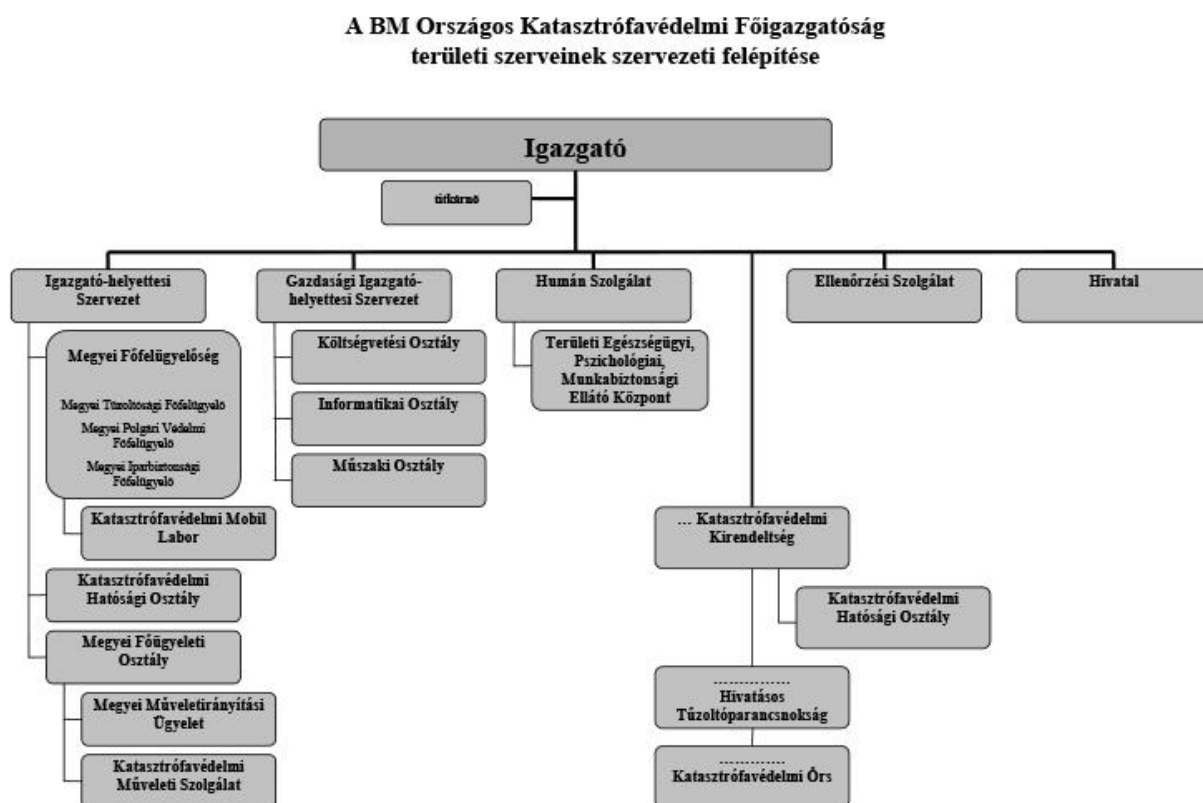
A BM Országos Katasztrófavédelmi Főigazgatóság
területi szerveinek szervezeti felépítése

Igazgató

titkárnő

Igazgató-helyettesi Szervezet

Gazdasági Igazgató-helyettesi Szervezet

Humán Szolgálat

Ellenőrzési Szolgálat

Hivatal

Megyei Főfelügyelőség

Megyei Tűzoltósági Főfelügyelő

Megyei Polgári Védelmi Főfelügyelő

Megyei Iparbiztonsági Főfelügyelő

Katasztrófavédelmi Mobil Labor

Katasztrófavédelmi Hatósági Osztály

Megyei Főügyeleti Osztály

Megyei Műveletirányítási Ügyelet

Katasztrófavédelmi Műveleti Szolgálat

Költségvetési Osztály

Informatikai Osztály

Műszaki Osztály

Területi Egészségügyi, Pszichológiai, Munkabiztonsági Ellátó Központ

… Katasztrófavédelmi Kirendeltség

Katasztrófavédelmi Hatósági Osztály

…………… Hivatásos Tűzoltóparancsnokság

…………… Katasztrófavédelmi Őrs